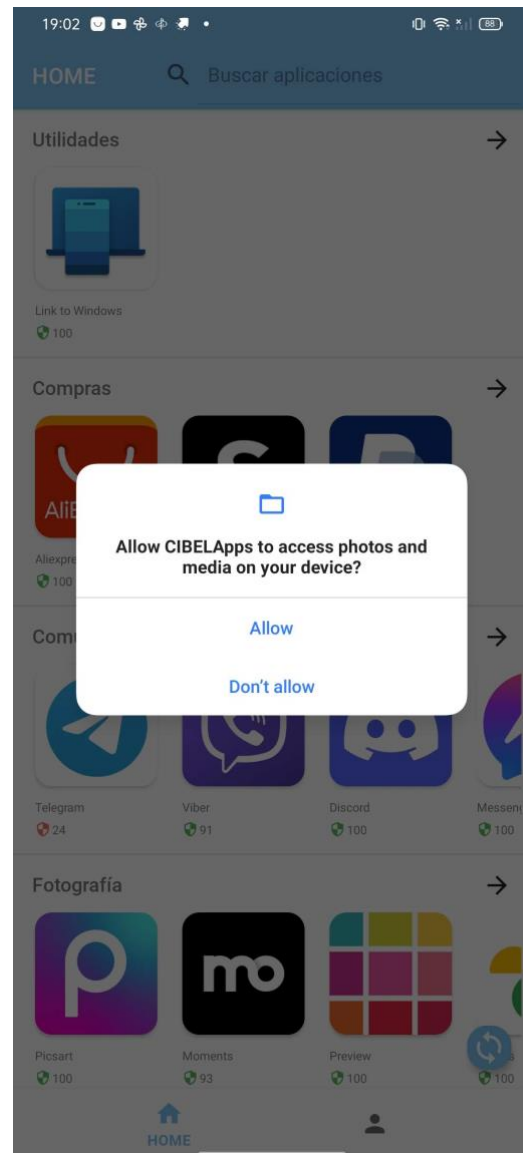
19:02

88

HOME

Buscar aplicaciones

Utilidades

Link to Windows

100

Compras

AliE

Aliexpre

100

Allow CIBELApps to access photos and media on your device?

Allow

Don't allow

Com

Telegram

24

Viber

91

Discord

100

Messen

100

Fotografía

mo

Picsart

100

Moments

93

Preview

100

100

HOME